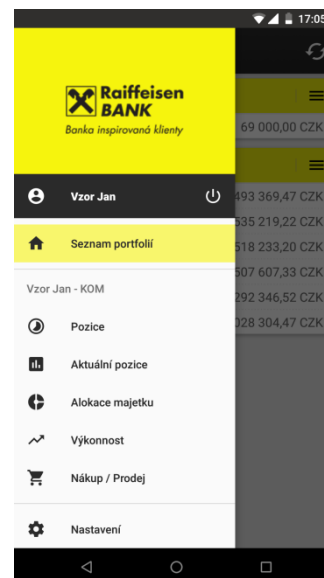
17:05

Raiffeisen
BANK
Banka inspirovaná klienty

Vzor Jan

Seznam portfolií

Vzor Jan - KOM

Pozice

Aktuální pozice

Alokace majetku

Výkonnost

Nákup / Prodej

Nastavení

69 000,00 CZK

493 369,47 CZK
535 219,22 CZK
518 233,20 CZK
507 607,33 CZK
292 346,52 CZK
028 304,47 CZK